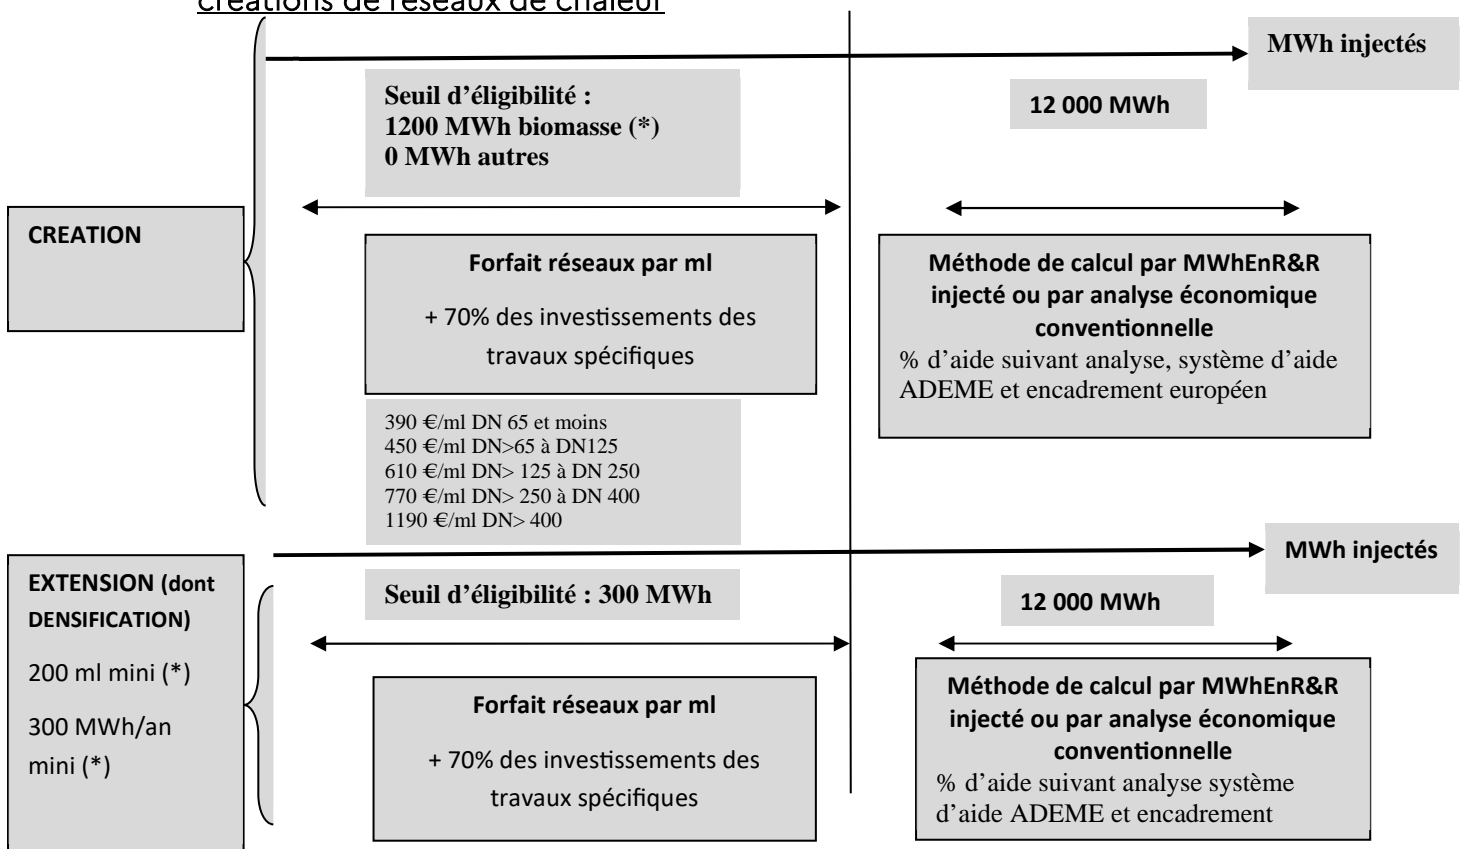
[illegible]

MWh injectés

Seuil d'éligibilité :
1200 MWh biomasse (*)
0 MWh autres

12 000 MWh

CREATION

Forfait réseaux par ml

+ 70% des investissements des travaux spécifiques

Méthode de calcul par MWhEnR&R injecté ou par analyse économique conventionnelle

% d'aide suivant analyse, système d'aide ADEME et encadrement européen

390 €/ml DN 65 et moins
450 €/ml DN>65 à DN125
610 €/ml DN> 125 à DN 250
770 €/ml DN> 250 à DN 400
1190 €/ml DN> 400

MWh injectés

EXTENSION (dont DENSIFICATION)

200 ml mini (*)

300 MWh/an mini (*)

Seuil d'éligibilité : 300 MWh

12 000 MWh

Forfait réseaux par ml

+ 70% des investissements des travaux spécifiques

Méthode de calcul par MWhEnR&R injecté ou par analyse économique conventionnelle

% d'aide suivant analyse système d'aide ADEME et encadrement